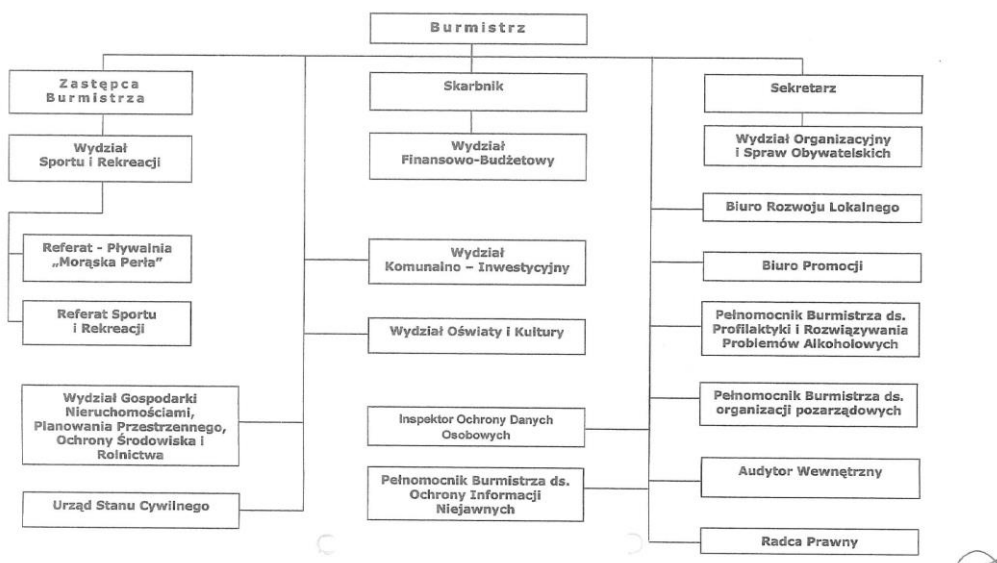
Burmistrz

Zastępca Burmistrza

Wydział Sportu i Rekreacji

Referat - Pływalnia „Morąska Perła"

Referat Sportu i Rekreacji

Wydział Gospodarki Nieruchomościami, Planowania Przestrzennego, Ochrony Środowiska i Rolnictwa

Urząd Stanu Cywilnego

Skarbnik

Wydział Finansowo-Budżetowy

Wydział Komunalno – Inwestycyjny

Wydział Oświaty i Kultury

Inspektor Ochrony Danych Osobowych

Pełnomocnik Burmistrza ds. Ochrony Informacji Niejawnych

Sekretarz

Wydział Organizacyjny i Spraw Obywatelskich

Biuro Rozwoju Lokalnego

Biuro Promocji

Pełnomocnik Burmistrza ds. Profilaktyki i Rozwiązywania Problemów Alkoholowych

Pełnomocnik Burmistrza ds. organizacji pozarządowych

Audytor Wewnętrzny

Radca Prawny